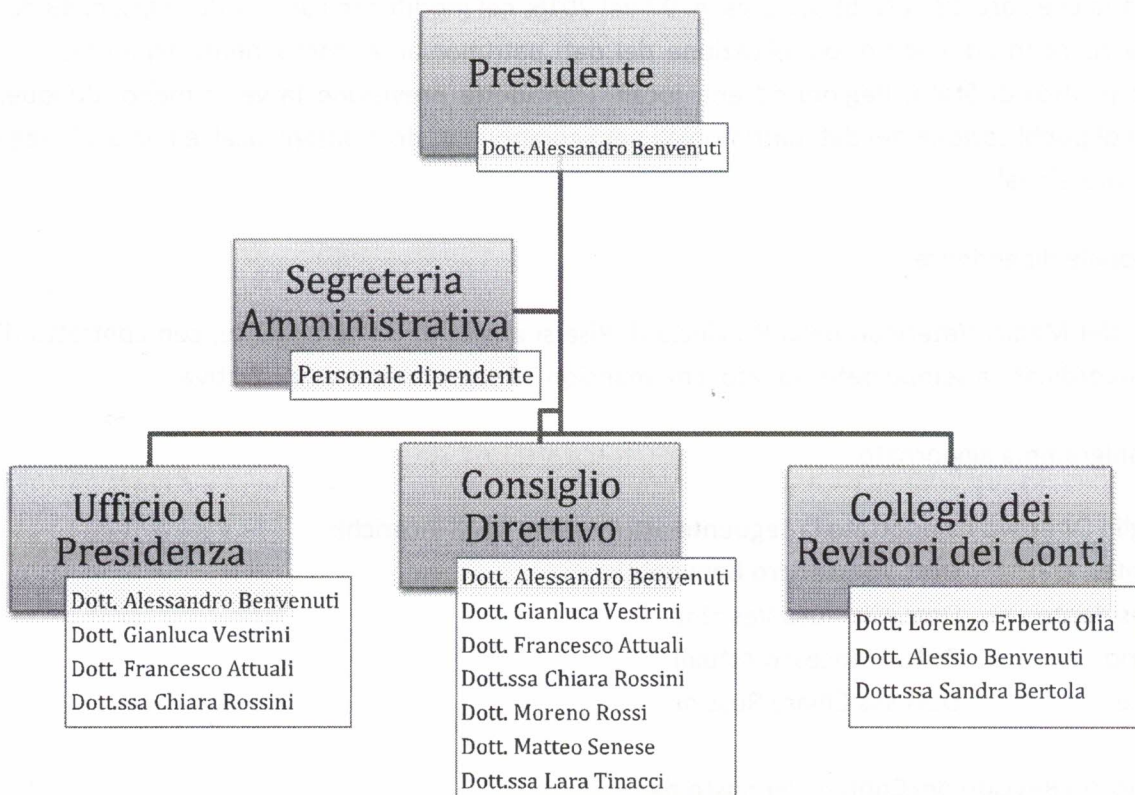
Presidente

Dott. Alessandro Benvenuti

Segreteria Amministrativa

Personale dipendente

Ufficio di Presidenza

Dott. Alessandro Benvenuti
Dott. Gianluca Vestrini
Dott. Francesco Attuali
Dott.ssa Chiara Rossini

Consiglio Direttivo

Dott. Alessandro Benvenuti
Dott. Gianluca Vestrini
Dott. Francesco Attuali
Dott.ssa Chiara Rossini
Dott. Moreno Rossi
Dott. Matteo Senese
Dott.ssa Lara Tinacci

Collegio dei Revisori dei Conti

Dott. Lorenzo Erberto Olia
Dott. Alessio Benvenuti
Dott.ssa Sandra Bertola